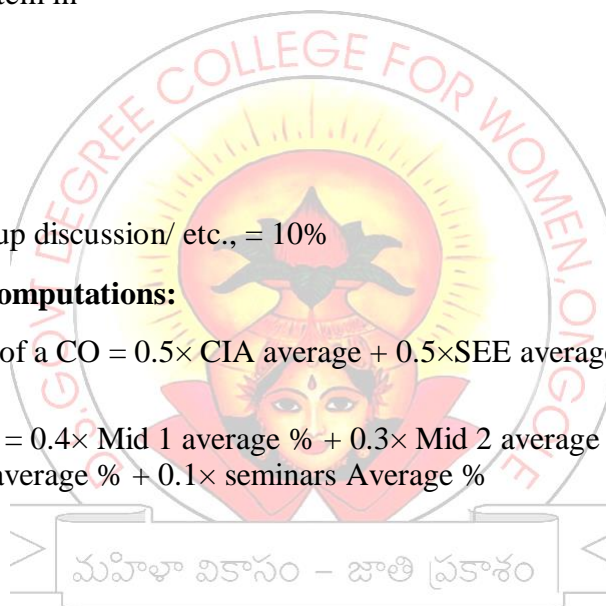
tem in

up discussion/ etc., = 10%

omputations:

of a CO = 0.5× CIA average + 0.5×SEE averag

= 0.4× Mid 1 average % + 0.3× Mid 2 average
verage % + 0.1× seminars Average %

COLLEGE FOR WOMEN, O
G.DEGREE

మహిళా వికాసం – జాతి ప్రకాశం